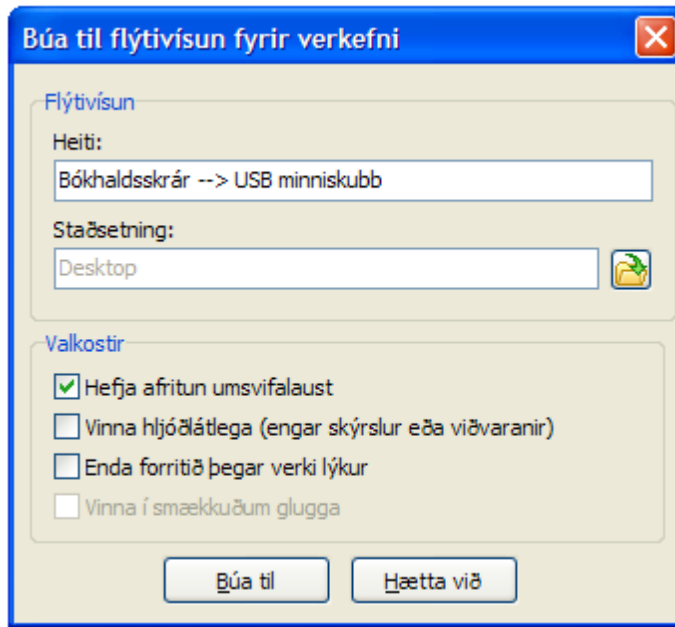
Búa til flýtivísun fyrir verkefni

Flýtivísun

Heiti:

Bókhaldsskrár --> USB minniskubb

Staðsetning:

Desktop

Valkostir

Hefja afritun umsvifalaust

Vinna hljóðlátlega (engar skýrslur eða viðvaranir)

Enda forritið þegar verki lýkur

Vinna í smækkuðum glugga

Búa til

Hætta við